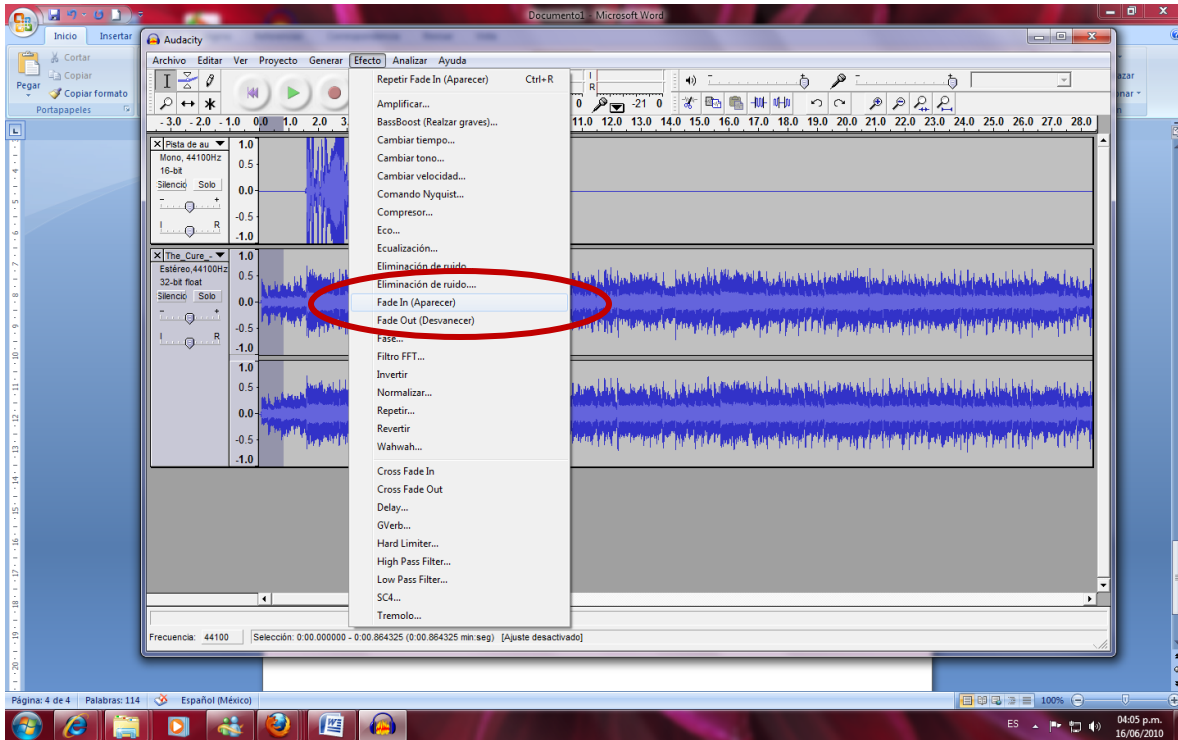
Documento1 - Microsoft Word

Inicio
Insertar
Cortar
Copiar
Pegar
Copiar formato
Portapapeles

Audacity

Archivo Editar Ver Proyecto Generar Efecto Analizar Ayuda

Repetir Fade In (Aparecer) Ctrl+R
Amplificar...
BassBoost (Realzar graves)...
Cambiar tiempo...
Cambiar tono...
Cambiar velocidad...
Comando Nyquist...
Compresor...
Eco...
Ecualización...
Eliminación de ruido...
Eliminación de ruido...
Fade In (Aparecer)
Fade Out (Desvanecer)
Fase...
Filtro FFT...
Invertir
Normalizar...
Repetir...
Revertir
Wahwah...
Cross Fade In
Cross Fade Out
Delay...
GVerb...
Hard Limiter...
High Pass Filter...
Low Pass Filter...
SC4...
Tremolo...

-3.0 -2.0 -1.0 0.0 1.0 2.0 3. 11.0 12.0 13.0 14.0 15.0 16.0 17.0 18.0 19.0 20.0 21.0 22.0 23.0 24.0 25.0 26.0 27.0 28.0

Pista de au
Mono, 44100Hz
16-bit
Silencio Solo
1.0 0.5 0.0 -0.5 -1.0

The_Cure_
Estéreo,44100Hz
32-bit float
Silencio Solo
1.0 0.5 0.0 -0.5 -1.0
1.0 0.5 0.0 -0.5 -1.0

Frecuencia: 44100
Selección: 0:00.000000 - 0:00.864325 (0:00.864325 min:seg) [Ajuste desactivado]

Página: 4 de 4 Palabras: 114 Español (México)
100%
ES
04:05 p.m.
16/06/2010